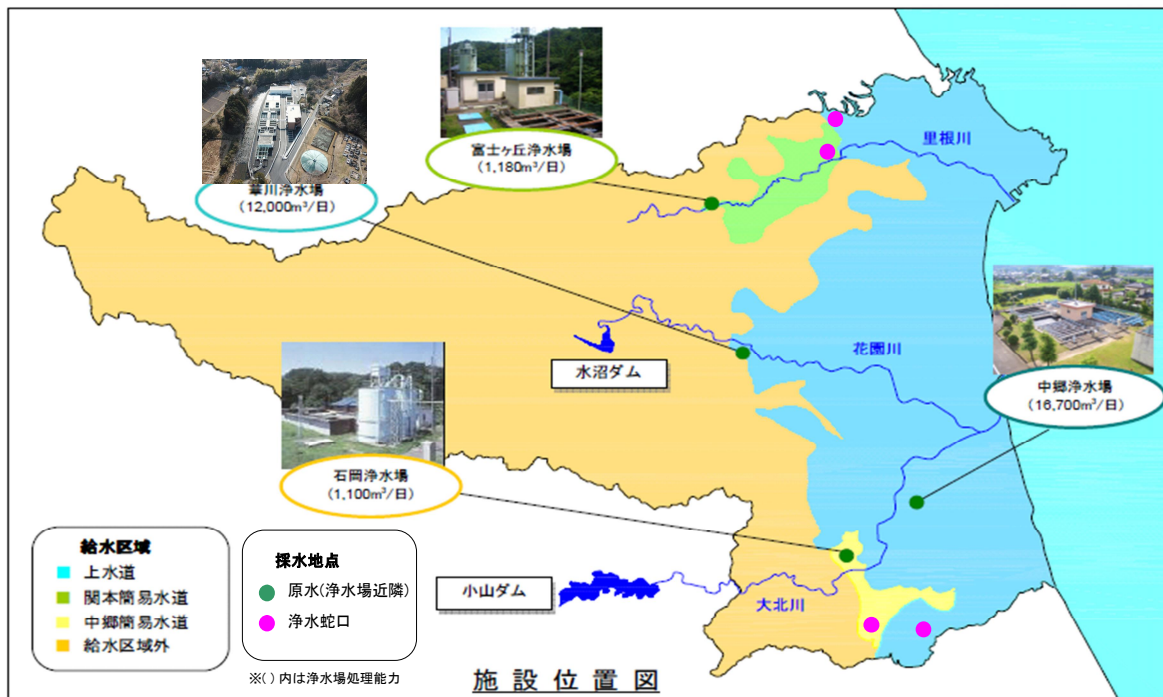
華川浄水場
(12,000m³/日)

富士ヶ丘浄水場
(1,180m³/日)

里根川

花園川

水沼ダム

中郷浄水場
(16,700m³/日)

石岡浄水場
(1,100m³/日)

小山ダム

大北川

給水区域
上水道
関本簡易水道
中郷簡易水道
給水区域外

採水地点
原水(浄水場近隣)
浄水蛇口

※( )内は浄水場処理能力

施設位置図